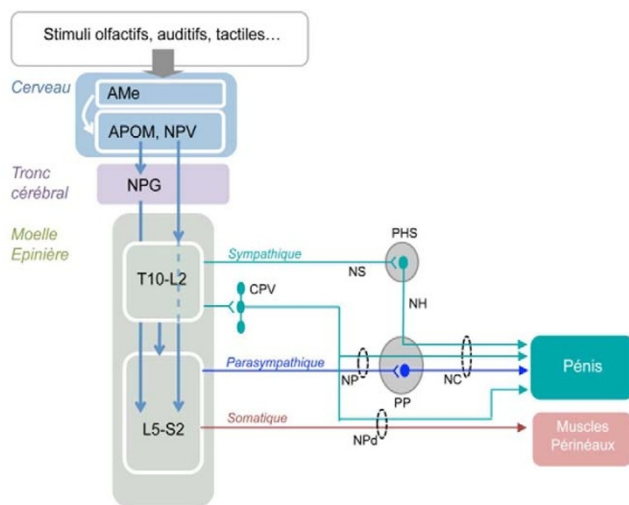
Stimuli olfactifs, auditifs, tactiles…

Cerveau

AMe

APOM, NPV

Tronc cérébral

NPG

Moelle Epinière

T10-L2

L5-S2

Sympathique

NS

PHS

NH

CPV

Parasympathique

NP

PP

NC

Pénis

Somatique

NPd

Muscles Périnéaux